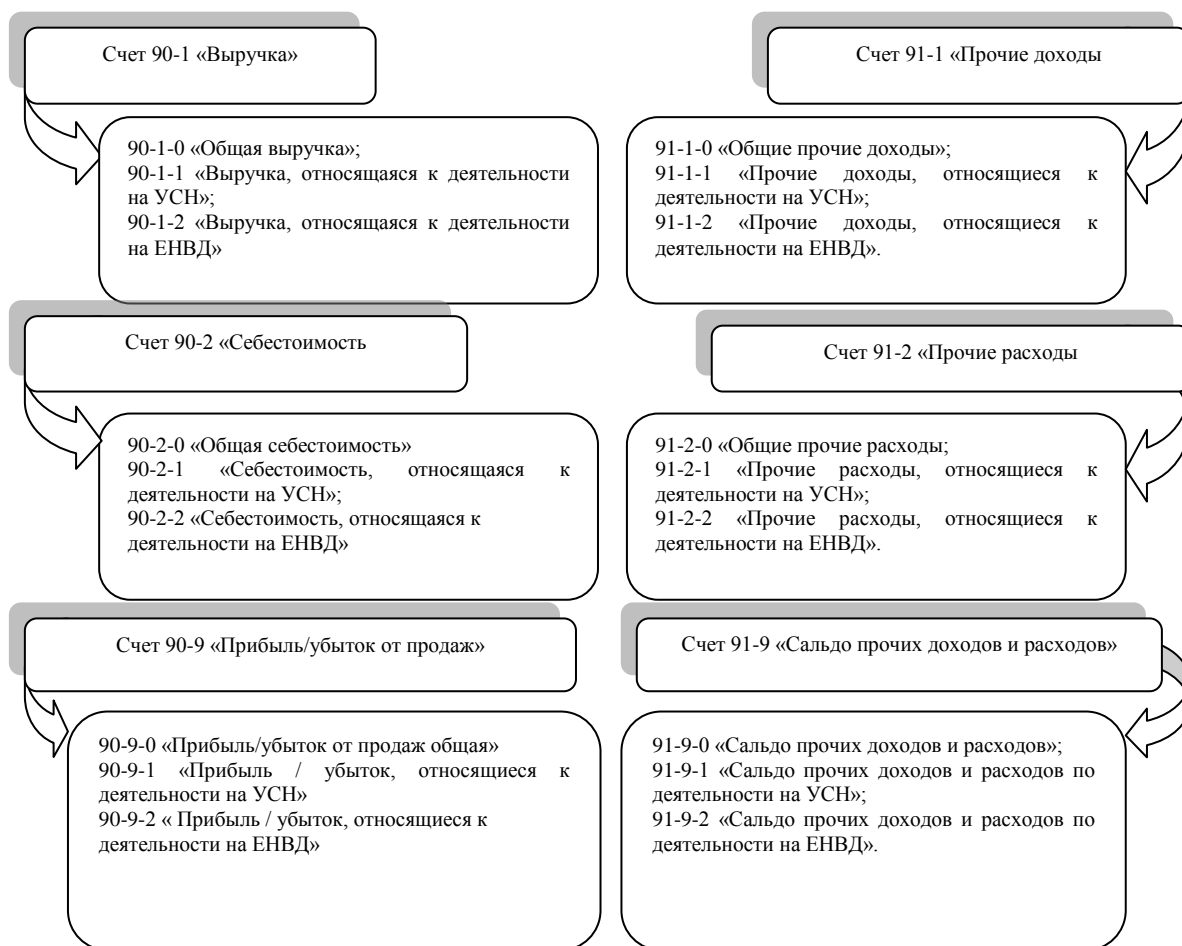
Счет 90-1 «Выручка»

90-1-0 «Общая выручка»;
90-1-1 «Выручка, относящаяся к деятельности на УСН»;
90-1-2 «Выручка, относящаяся к деятельности на ЕНВД»

Счет 91-1 «Прочие доходы

91-1-0 «Общие прочие доходы»;
91-1-1 «Прочие доходы, относящиеся к деятельности на УСН»;
91-1-2 «Прочие доходы, относящиеся к деятельности на ЕНВД».

Счет 90-2 «Себестоимость

90-2-0 «Общая себестоимость»
90-2-1 «Себестоимость, относящаяся к деятельности на УСН»;
90-2-2 «Себестоимость, относящаяся к деятельности на ЕНВД»

Счет 91-2 «Прочие расходы

91-2-0 «Общие прочие расходы;
91-2-1 «Прочие расходы, относящиеся к деятельности на УСН»;
91-2-2 «Прочие расходы, относящиеся к деятельности на ЕНВД».

Счет 90-9 «Прибыль/убыток от продаж»

90-9-0 «Прибыль/убыток от продаж общая»
90-9-1 «Прибыль / убыток, относящиеся к деятельности на УСН»
90-9-2 « Прибыль / убыток, относящиеся к деятельности на ЕНВД»

Счет 91-9 «Сальдо прочих доходов и расходов»

91-9-0 «Сальдо прочих доходов и расходов»;
91-9-1 «Сальдо прочих доходов и расходов по деятельности на УСН»;
91-9-2 «Сальдо прочих доходов и расходов по деятельности на ЕНВД».